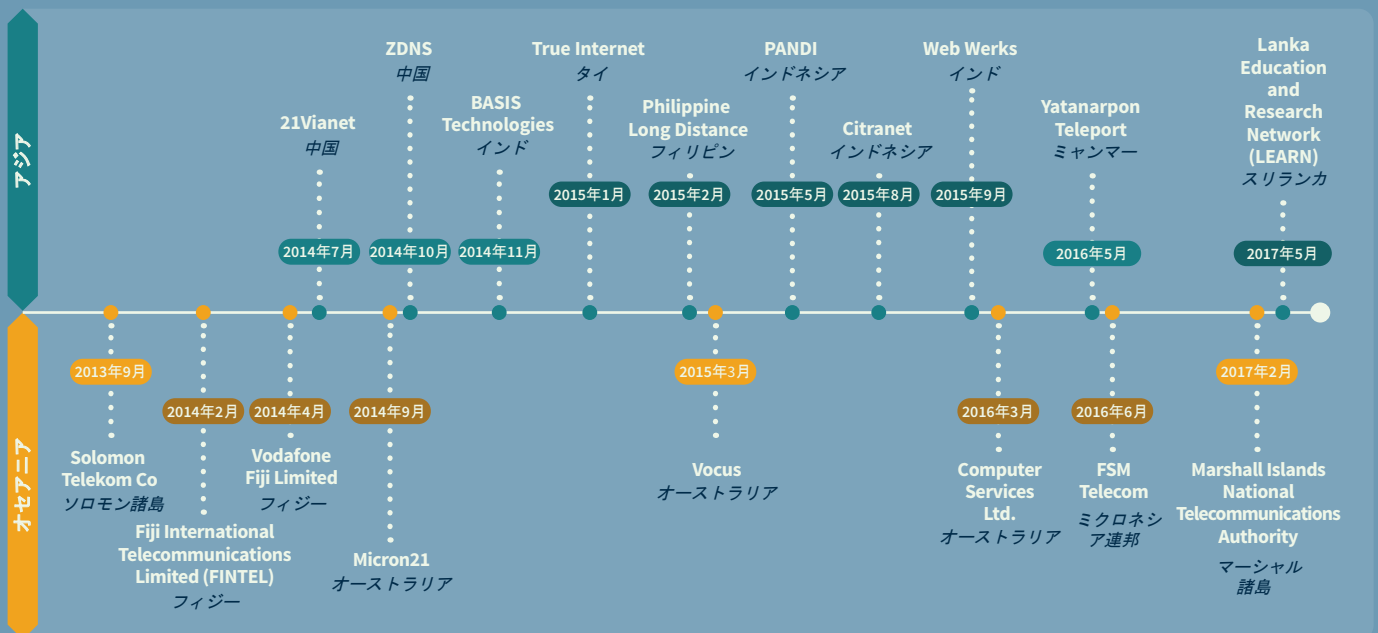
アジア

ZDNS
中国

True Internet
タイ

PANDI
インドネシア

Web Werks
インド

Lanka Education and Research Network (LEARN)
スリランカ

BASIS Technologies
インド

Philippine Long Distance
フィリピン

21Vianet
中国

Citranet
インドネシア

Yatanarpon Teleport
ミャンマー

2015年1月

2015年2月

2015年5月

2015年8月

2015年9月

2014年7月

2014年10月

2014年11月

2016年5月

2017年5月

オセアニア

2013年9月

2015年3月

2017年2月

2014年2月

2014年4月

2014年9月

2016年3月

2016年6月

Solomon Telekom Co
ソロモン諸島

Vodafone Fiji Limited
フィジー

Vocus
オーストラリア

Computer Services Ltd.
オーストラリア

FSM Telecom
ミクロネシア連邦

Marshall Islands National Telecommunications Authority
マーシャル諸島

Fiji International Telecommunications Limited (FINTEL)
フィジー

Micron21
オーストラリア